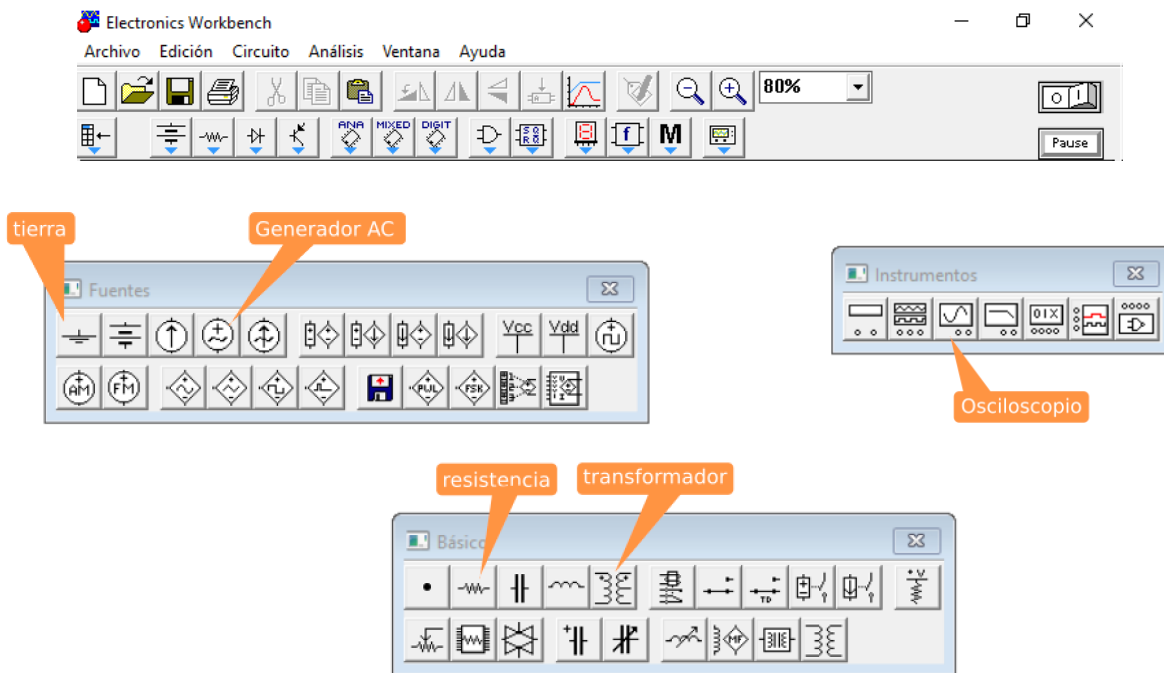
Electronics Workbench

Archivo Edición Circuito Análisis Ventana Ayuda

80%

Pause

ANA MIXED DIGIT

M

tierra

Generador AC

Fuentes

Vcc Vdd

AM FM

PWL FSK

Instrumentos

Osciloscopio

resistencia

transformador

Básico

TD

MF